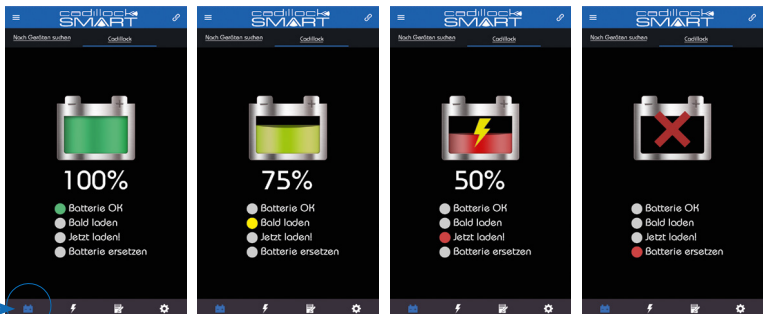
cadillock SMART

Nach Geräten suchen
Cadillock

100%

Batterie OK
Bald laden
Jetzt laden!
Batterie ersetzen

cadillock SMART

Nach Geräten suchen
Cadillock

75%

Batterie OK
Bald laden
Jetzt laden!
Batterie ersetzen

cadillock SMART

Nach Geräten suchen
Cadillock

50%

Batterie OK
Bald laden
Jetzt laden!
Batterie ersetzen

cadillock SMART

Nach Geräten suchen
Cadillock

Batterie OK
Bald laden
Jetzt laden!
Batterie ersetzen